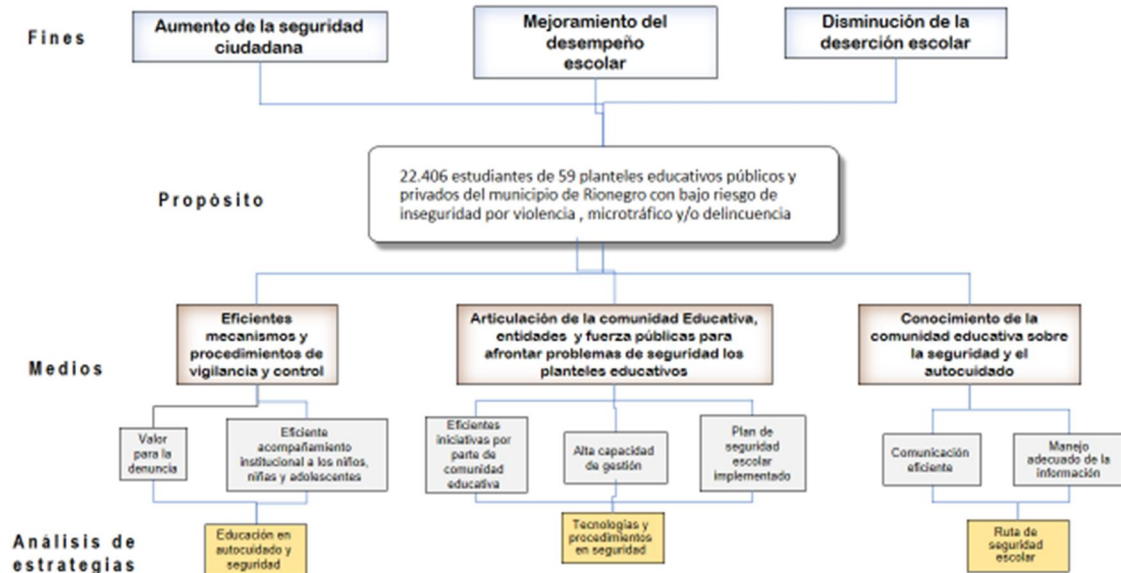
Fines

Aumento de la seguridad ciudadana

Mejoramiento del desempeño escolar

Disminución de la deserción escolar

Propòsito

22.406 estudiantes de 59 planteles educativos públicos y privados del municipio de Rionegro con bajo riesgo de inseguridad por violencia , microtráfico y/o delincuencia

Medios

Eficientes mecanismos y procedimientos de vigilancia y control

Articulación de la comunidad Educativa, entidades y fuerza públicas para afrontar problemas de seguridad los planteles educativos

Conocimiento de la comunidad educativa sobre la seguridad y el autocuidado

Valor para la denuncia

Eficiente acompañamiento institucional a los niños, niñas y adolescentes

Eficientes iniciativas por parte de comunidad educativa

Alta capacidad de gestión

Plan de seguridad escolar implementado

Comunicación eficiente

Manejo adecuado de la información

Análisis de estrategias

Educación en autocuidado y seguridad

Tecnologías y procedimientos en seguridad

Ruta de seguridad escolar